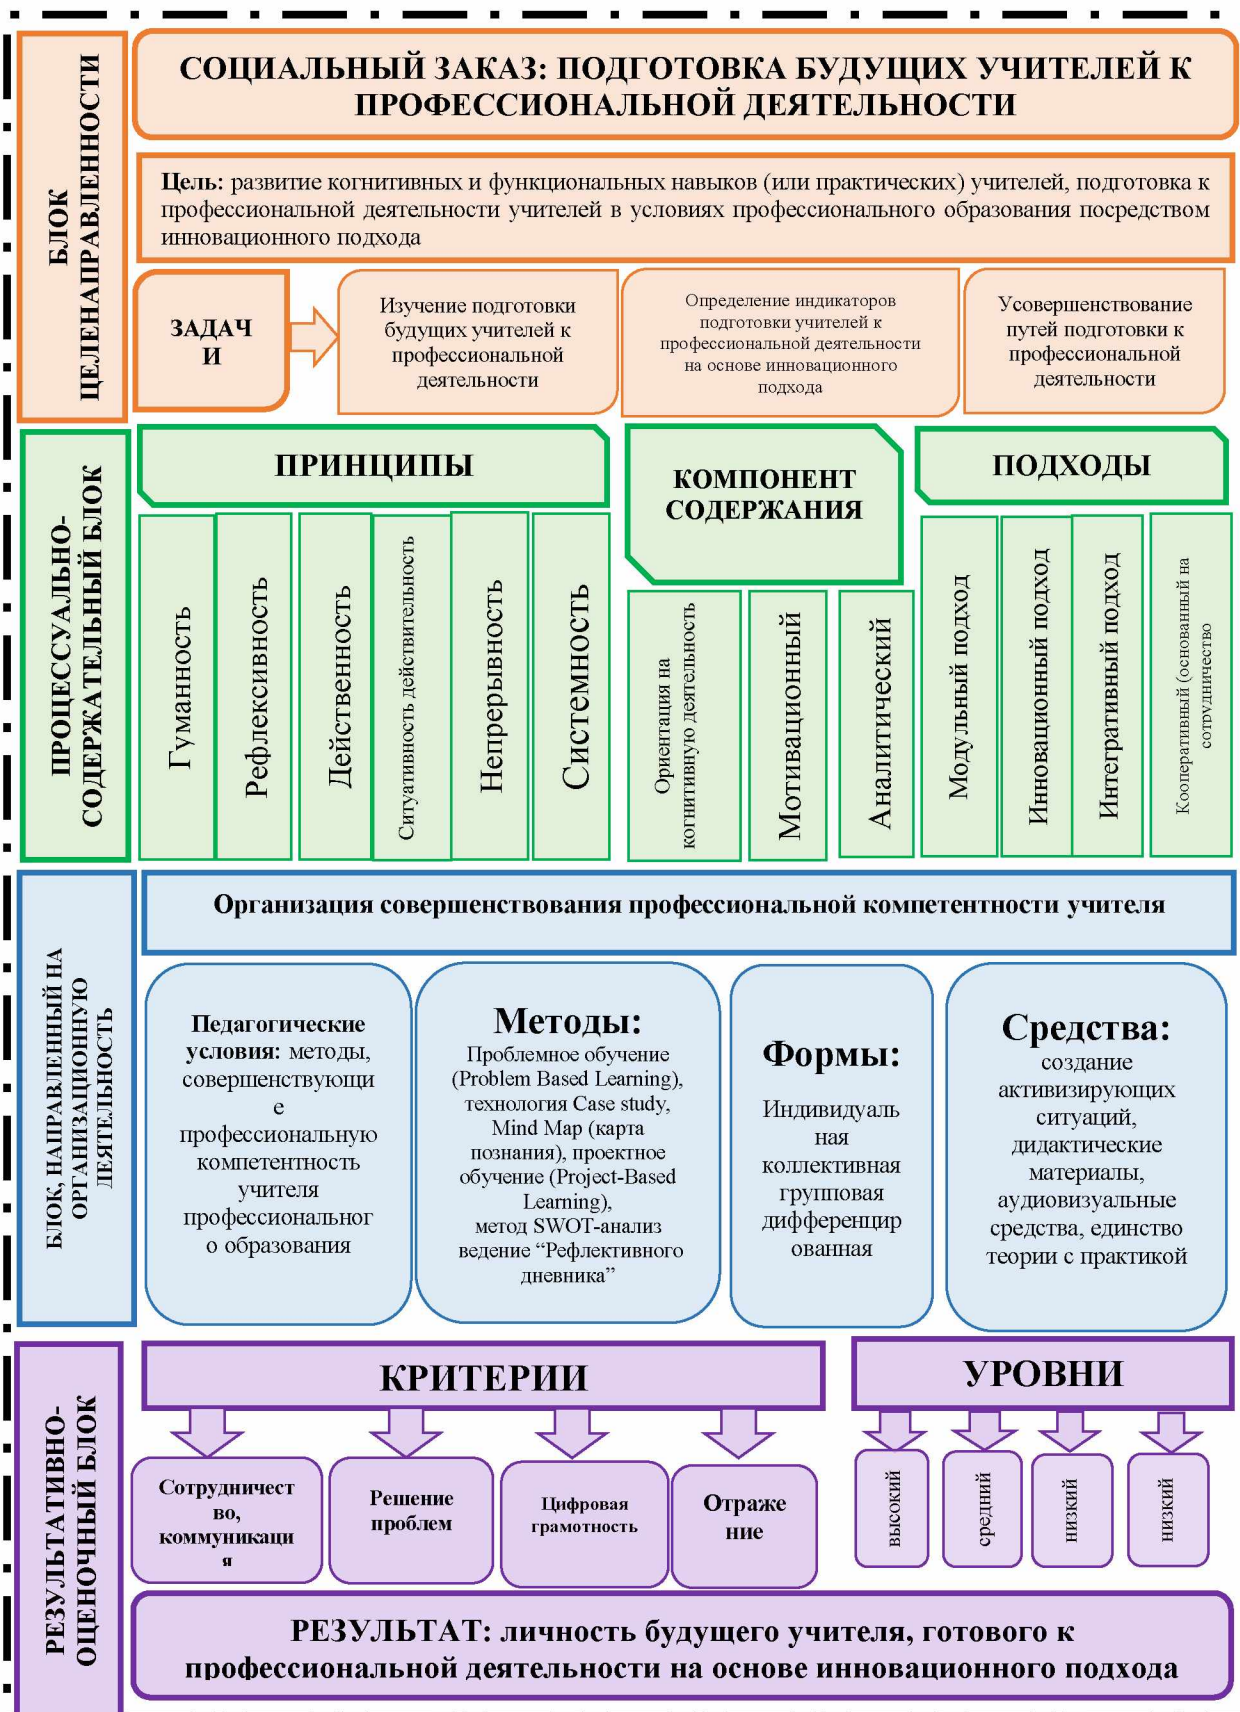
БЛОК ЦЕЛЕНАПРАВЛЕННОСТИ

СОЦИАЛЬНЫЙ ЗАКАЗ: ПОДГОТОВКА БУДУЩИХ УЧИТЕЛЕЙ К ПРОФЕССИОНАЛЬНОЙ ДЕЯТЕЛЬНОСТИ

Цель: развитие когнитивных и функциональных навыков (или практических) учителей, подготовка к профессиональной деятельности учителей в условиях профессионального образования посредством инновационного подхода

ЗАДАЧИ

Изучение подготовки будущих учителей к профессиональной деятельности

Определение индикаторов подготовки учителей к профессиональной деятельности на основе инновационного подхода

Усовершенствование путей подготовки к профессиональной деятельности

ПРОЦЕССУАЛЬНО-СОДЕРЖАТЕЛЬНЫЙ БЛОК

ПРИНЦИПЫ

Гуманность

Рефлексивность

Действенность

Ситуативность действительность

Непрерывность

Системность

КОМПОНЕНТ СОДЕРЖАНИЯ

Ориентация на когнитивную деятельность

Мотивационный

Аналитический

ПОДХОДЫ

Модульный подход

Инновационный подход

Интегративный подход

Кооперативный (основанный на сотрудничество

БЛОК, НАПРАВЛЕННЫЙ НА ОРГАНИЗАЦИОННУЮ ДЕЯТЕЛЬНОСТЬ

Организация совершенствования профессиональной компетентности учителя

Педагогические условия: методы, совершенствующие профессиональную компетентность учителя профессионального образования

Методы: Проблемное обучение (Problem Based Learning), технология Case study, Mind Map (карта познания), проектное обучение (Project-Based Learning), метод SWOT-анализ ведение “Рефлективного дневника”

Формы: Индивидуальная коллективная групповая дифференцированная

Средства: создание активизирующих ситуаций, дидактические материалы, аудиовизуальные средства, единство теории с практикой

РЕЗУЛЬТАТИВНО-ОЦЕНОЧНЫЙ БЛОК

КРИТЕРИИ

Сотрудничество, коммуникация

Решение проблем

Цифровая грамотность

Отражение

УРОВНИ

высокий

средний

низкий

низкий

РЕЗУЛЬТАТ: личность будущего учителя, готового к профессиональной деятельности на основе инновационного подхода